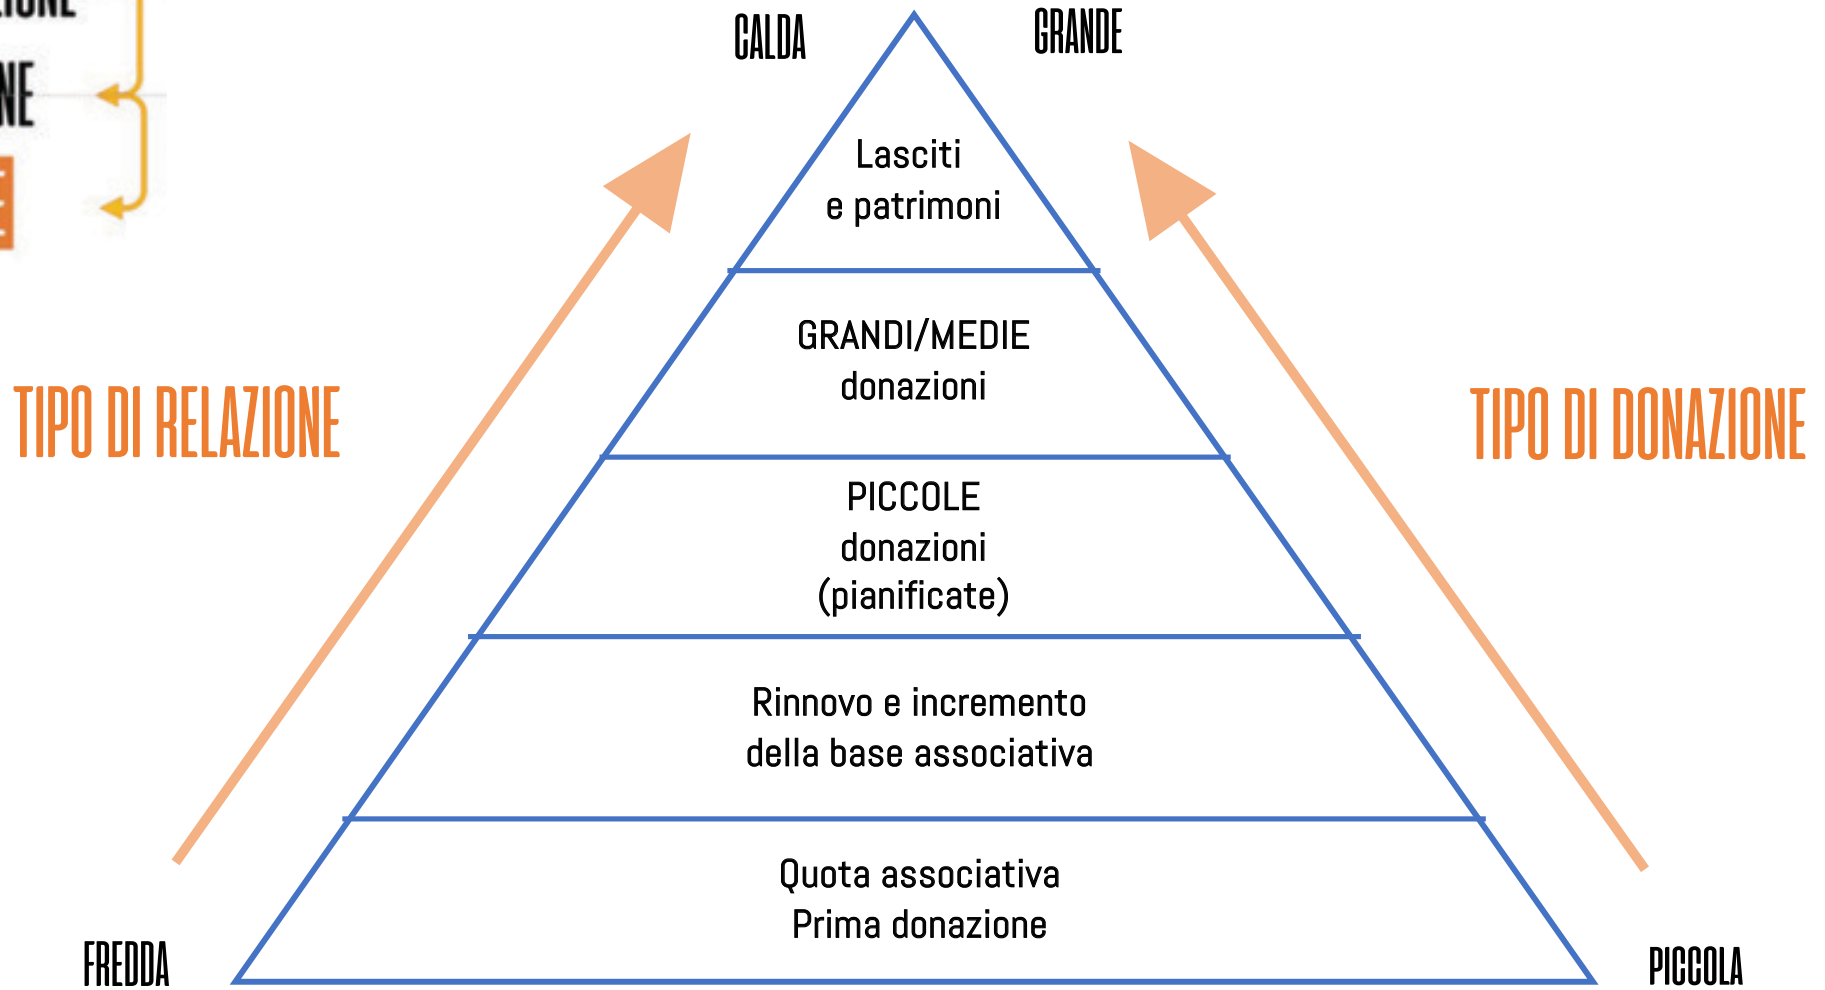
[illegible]IONE
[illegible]NE

CALDA

GRANDE

Lasciti
e patrimoni

GRANDI/MEDIE
donazioni

PICCOLE
donazioni
(pianificate)

Rinnovo e incremento
della base associativa

Quota associativa
Prima donazione

TIPO DI RELAZIONE

TIPO DI DONAZIONE

FREDDA

PICCOLA